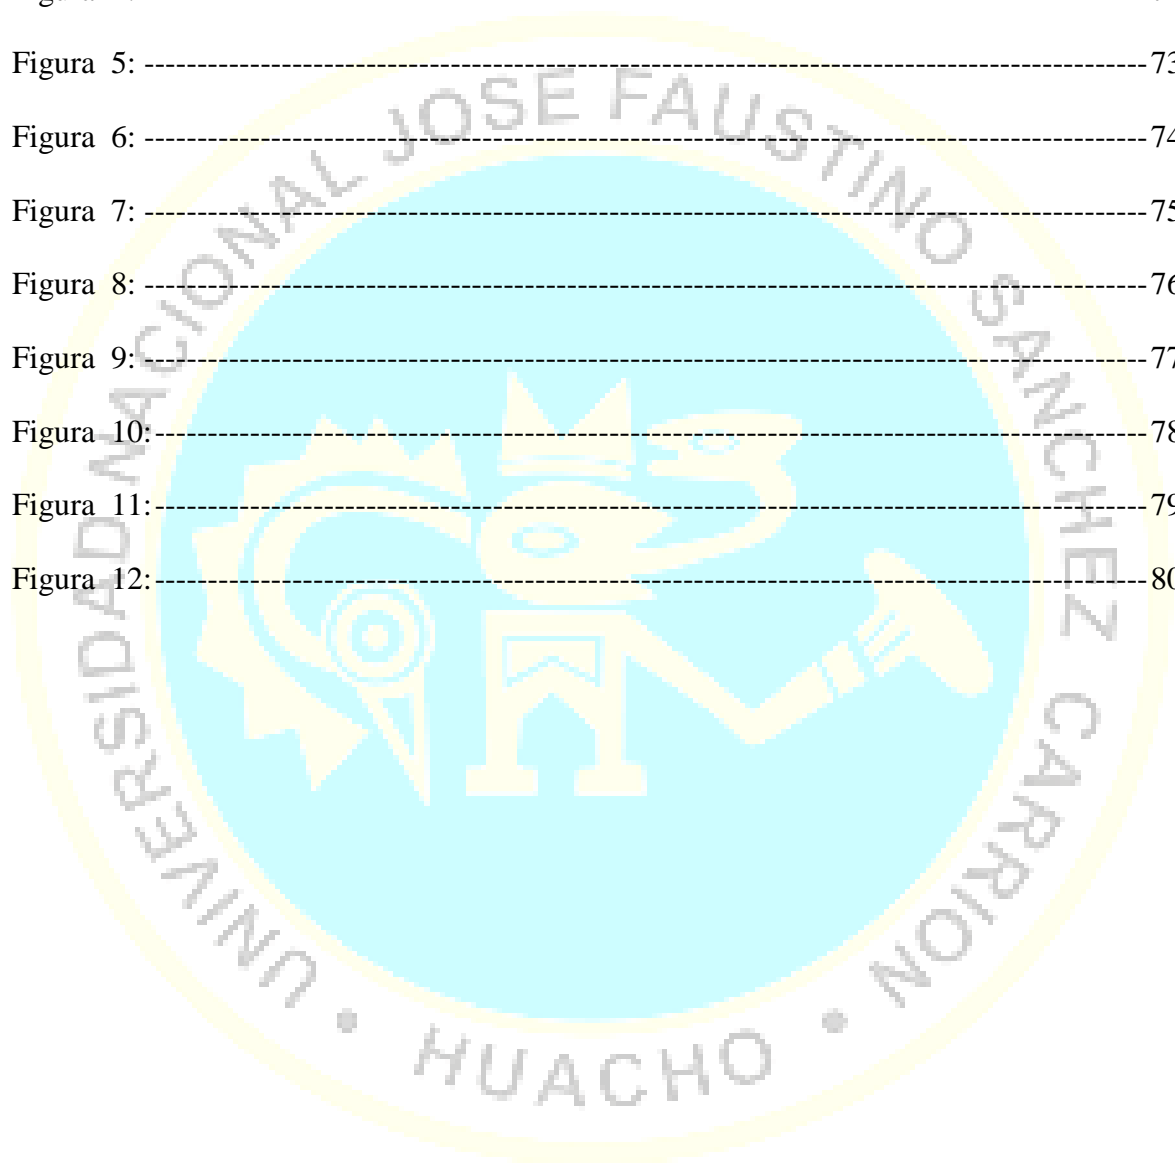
Figura 5: ------------------------------------------------------------------------------------------73

Figura 6: ------------------------------------------------------------------------------------------74

Figura 7: ------------------------------------------------------------------------------------------75

Figura 8: ------------------------------------------------------------------------------------------76

Figura 9: ------------------------------------------------------------------------------------------77

Figura 10:------------------------------------------------------------------------------------------78

Figura 11:------------------------------------------------------------------------------------------79

Figura 12:------------------------------------------------------------------------------------------80

UNIVERSIDAD NACIONAL JOSE FAUSTINO SANCHEZ CARRION • HUACHO •